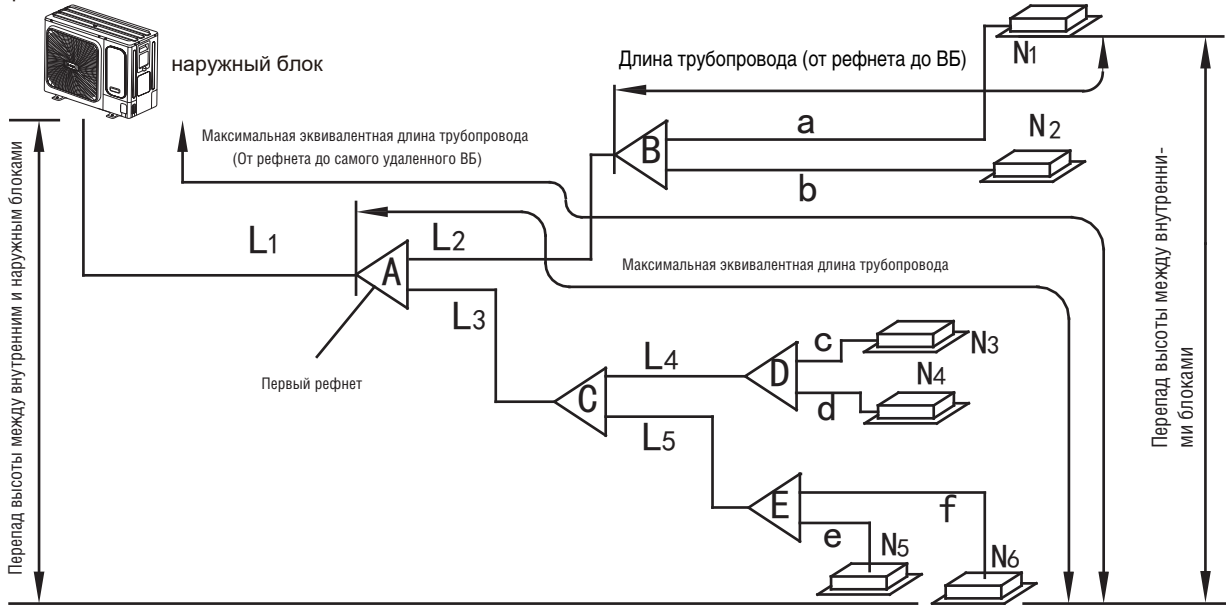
наружный блок

Длина трубопровода (от рефнета до ВБ)

$N_1$

Максимальная эквивалентная длина трубопровода (От рефнета до самого удаленного ВБ)

a

B

$N_2$

b

$L_1$

$L_2$

A

Максимальная эквивалентная длина трубопровода

$L_3$

Первый рефнет

$L_4$

c

$N_3$

D

$N_4$

C

d

$L_5$

E

f

e

$N_5$

$N_6$

Перепад высоты между внутренним и наружным блоками

Перепад высоты между внутренними блоками